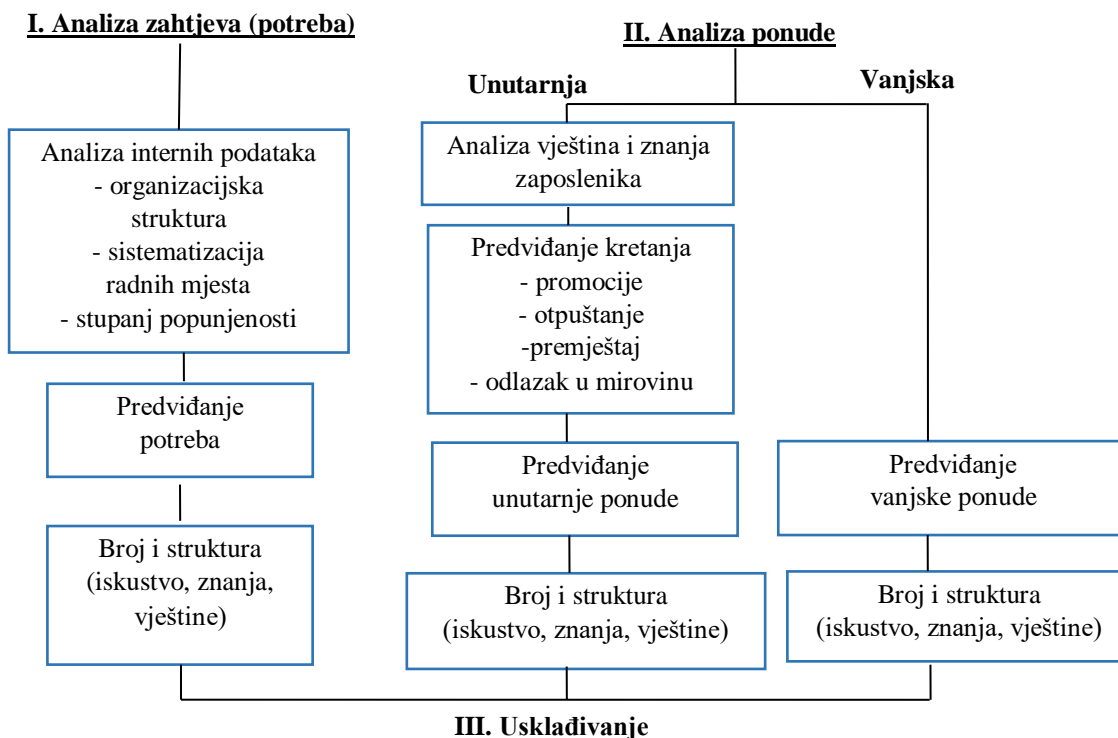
I. Analiza zahtjeva (potreba)

Analiza internih podataka
- organizacijska struktura
- sistematizacija radnih mjesta
- stupanj popunjenosti

Predviđanje potreba

Broj i struktura (iskustvo, znanja, vještine)

II. Analiza ponude

Unutarnja

Analiza vještina i znanja zaposlenika

Predviđanje kretanja
- promocije
- otpuštanje
-premještaj
- odlazak u mirovinu

Predviđanje unutarnje ponude

Broj i struktura (iskustvo, znanja, vještine)

Vanjska

Predviđanje vanjske ponude

Broj i struktura (iskustvo, znanja, vještine)

III. Usklađivanje